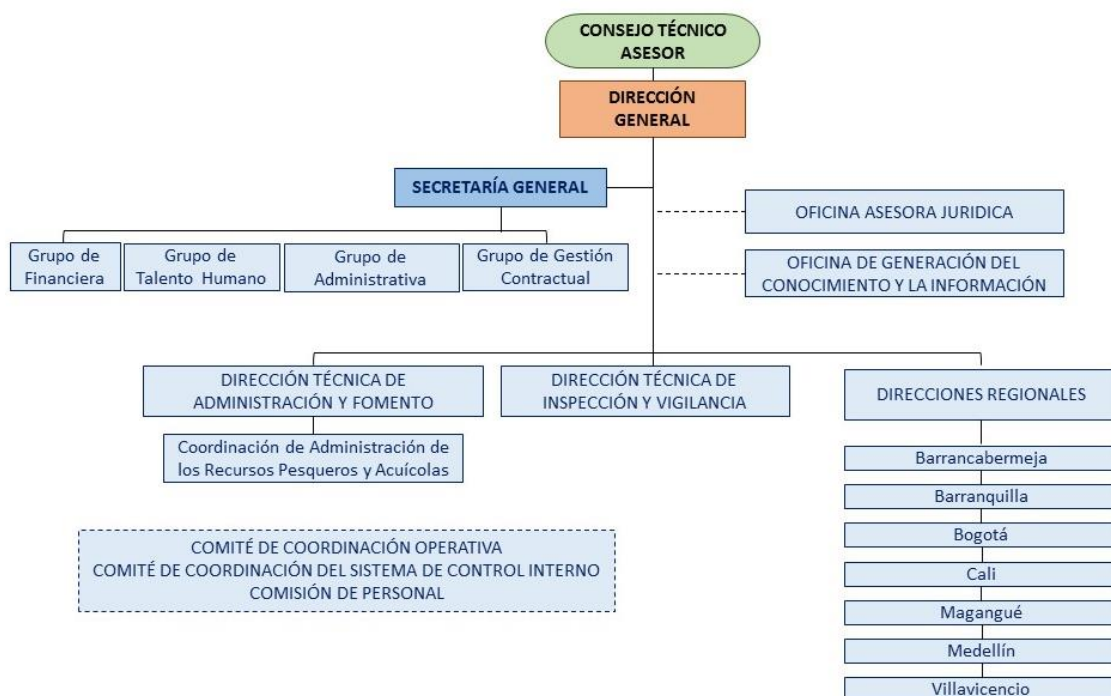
CONSEJO TÉCNICO ASESOR

DIRECCIÓN GENERAL

SECRETARÍA GENERAL

OFICINA ASESORA JURIDICA

Grupo de Financiera

Grupo de Talento Humano

Grupo de Administrativa

Grupo de Gestión Contractual

OFICINA DE GENERACIÓN DEL CONOCIMIENTO Y LA INFORMACIÓN

DIRECCIÓN TÉCNICA DE ADMINISTRACIÓN Y FOMENTO

DIRECCIÓN TÉCNICA DE INSPECCIÓN Y VIGILANCIA

DIRECCIONES REGIONALES

Coordinación de Administración de los Recursos Pesqueros y Acuícolas

Barrancabermeja

Barranquilla

Bogotá

Cali

Magangué

Medellín

Villavicencio

COMITÉ DE COORDINACIÓN OPERATIVA
COMITÉ DE COORDINACIÓN DEL SISTEMA DE CONTROL INTERNO
COMISIÓN DE PERSONAL